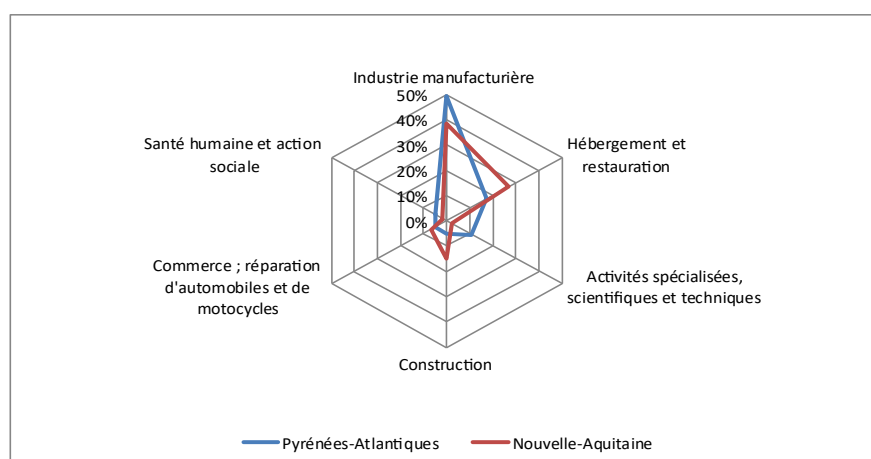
Industrie manufacturière
50%
40%
30%
20%
10%
0%
Hébergement et restauration
Activités spécialisées, scientifiques et techniques
Construction
Commerce ; réparation d'automobiles et de motocycles
Santé humaine et action sociale

Pyrénées-Atlantiques
Nouvelle-Aquitaine